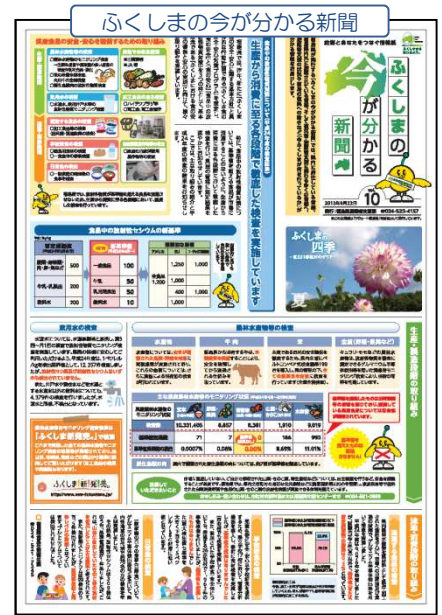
ふくしまの今が分かる新聞

ふくしまの今が分かる新聞

生産から消費に至る各段階で徹底した検査を実施しています

食品中の放射性セシウムの基準値

県産米の検査

農林水産物等の検査

生産・流通段階の取り組み

ふくしまの四季

「ふくしま新発売。」

ふくしま新発売。

10

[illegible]